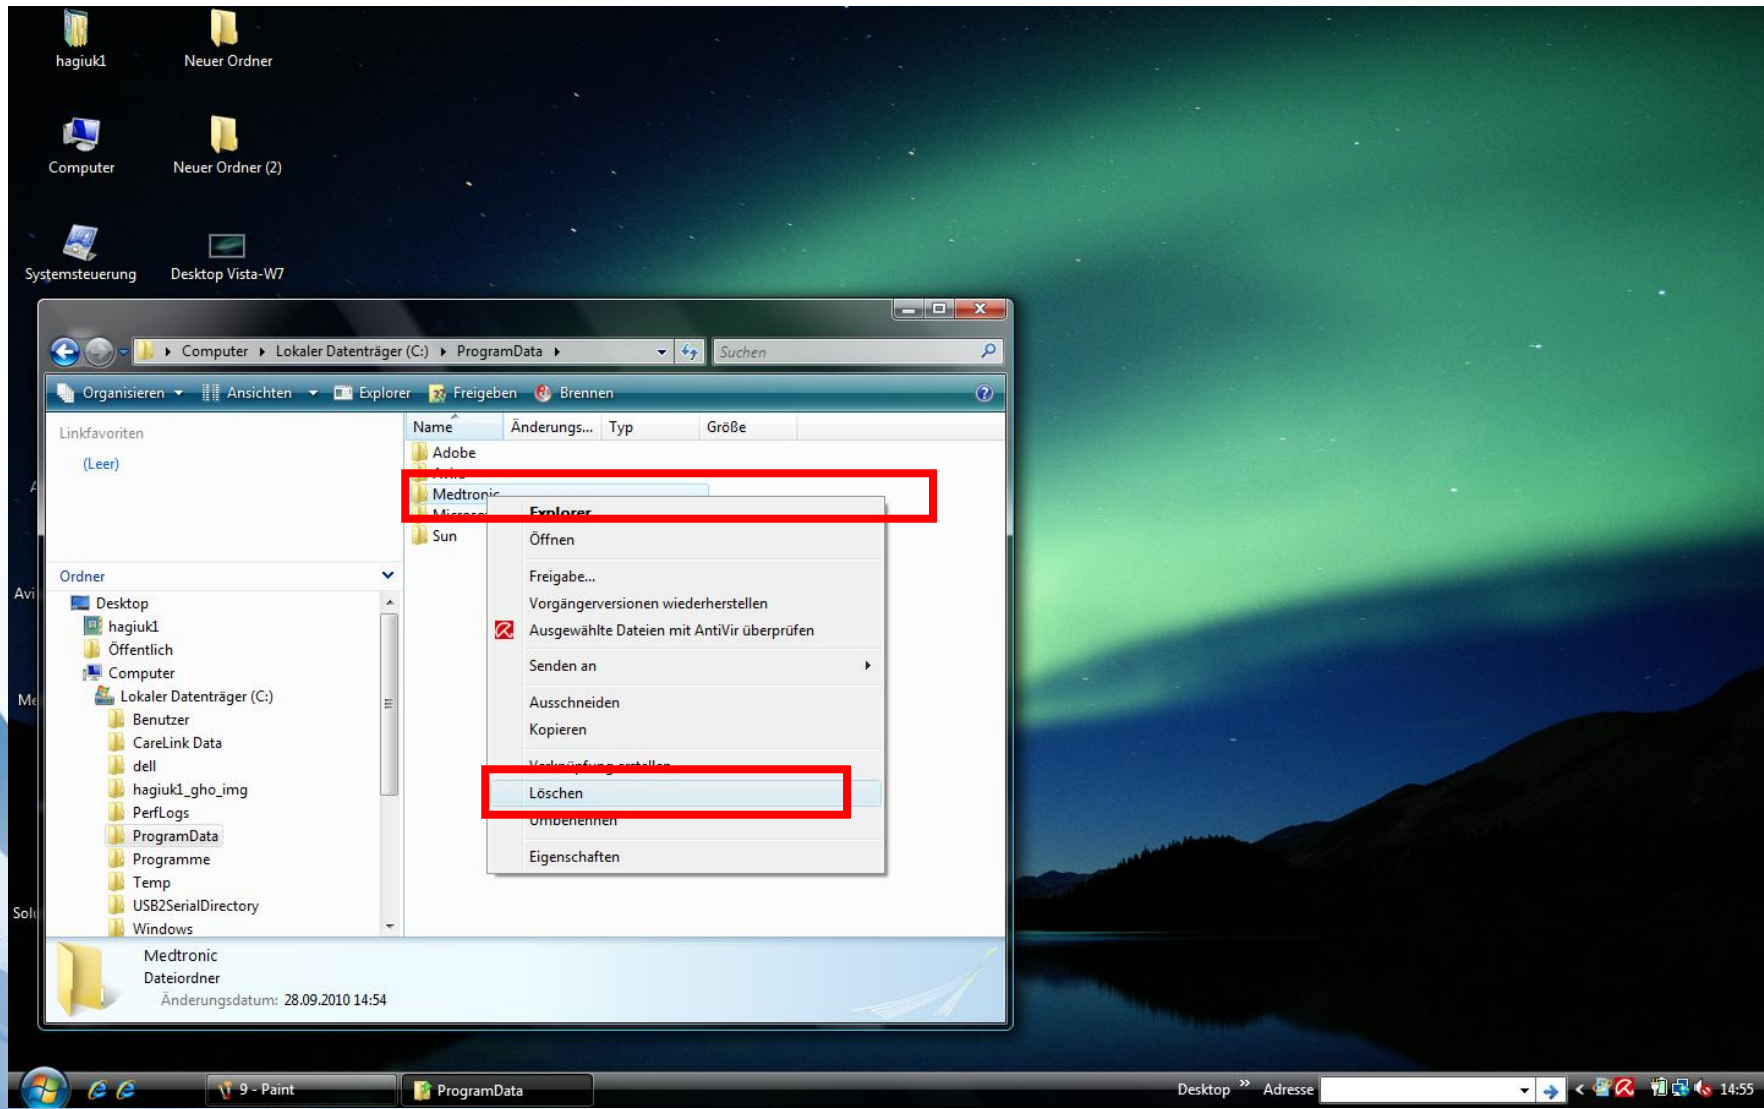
hagiuk1
Neuer Ordner
Computer
Neuer Ordner (2)
Systemsteuerung
Desktop Vista-W7

Computer ▸ Lokaler Datenträger (C:) ▸ ProgramData ▸
Suchen

Organisieren
Ansichten
Explorer
Freigeben
Brennen

Linkfavoriten
(Leer)

Name
Änderungs...
Typ
Größe

Adobe
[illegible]
Medtronic
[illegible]
Sun

Explorer
Öffnen
Freigabe...
Vorgängerversionen wiederherstellen
Ausgewählte Dateien mit AntiVir überprüfen
Senden an
Ausschneiden
Kopieren
Verknüpfung erstellen
Löschen
Umbenennen
Eigenschaften

Ordner
Desktop
hagiuk1
Öffentlich
Computer
Lokaler Datenträger (C:)
Benutzer
CareLink Data
dell
hagiuk1_gho_img
PerfLogs
ProgramData
Programme
Temp
USB2SerialDirectory
Windows

Medtronic
Dateiordner
Änderungsdatum: 28.09.2010 14:54

A
Avi
Me
Sol

9 - Paint
ProgramData
Desktop
Adresse
14:55